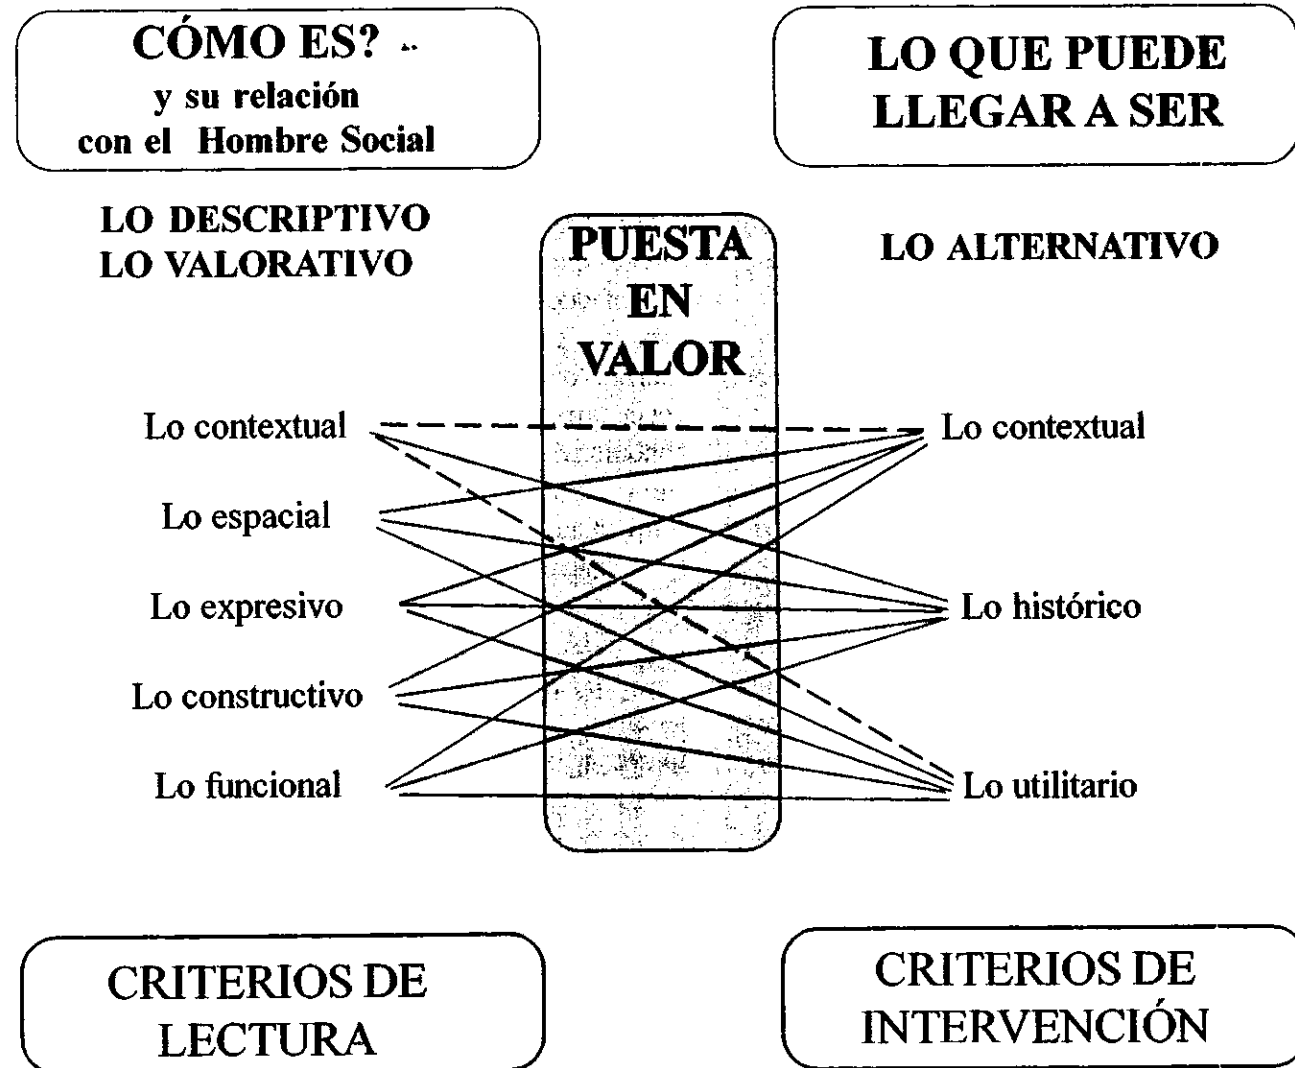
CÓMO ES?
y su relación
con el Hombre Social

LO QUE PUEDE LLEGAR A SER

LO DESCRIPTIVO
LO VALORATIVO

PUESTA EN VALOR

LO ALTERNATIVO

Lo contextual
Lo espacial
Lo expresivo
Lo constructivo
Lo funcional

Lo contextual
Lo histórico
Lo utilitario

CRITERIOS DE LECTURA

CRITERIOS DE INTERVENCIÓN